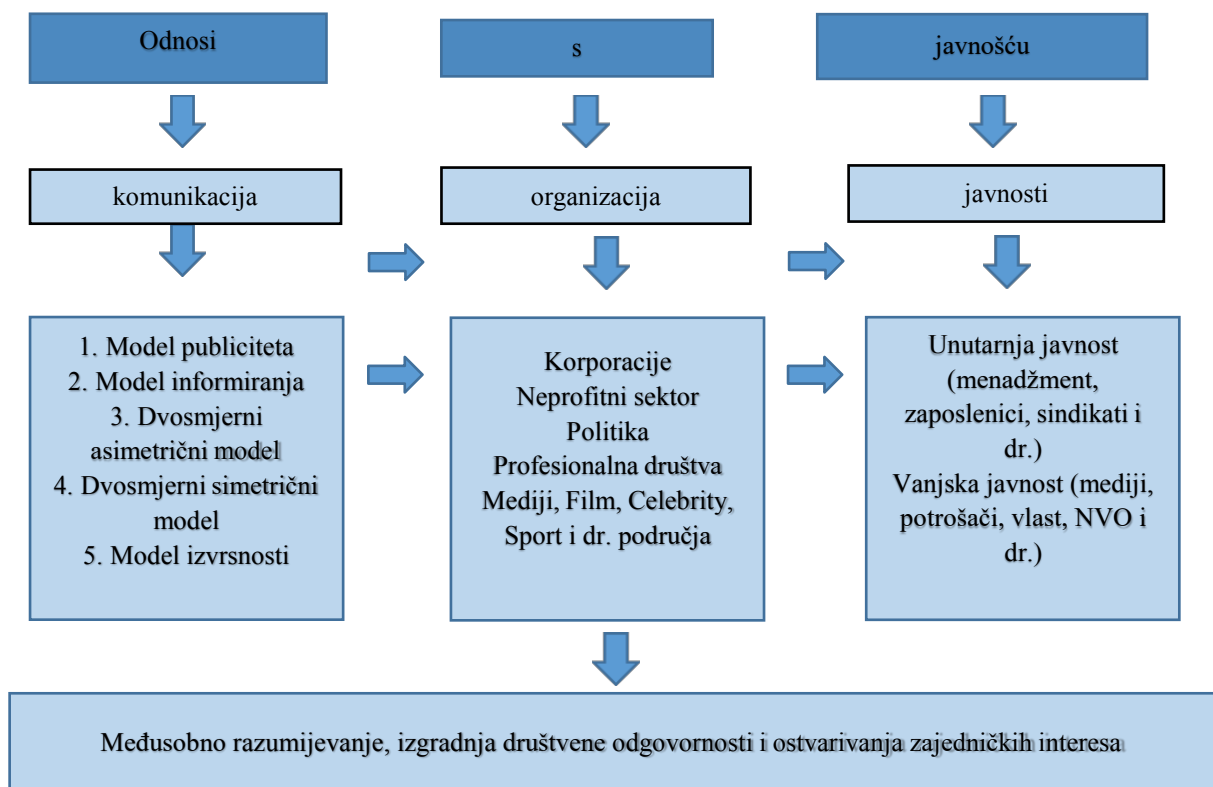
Odnosi

s

javnošću

komunikacija

organizacija

javnosti

1. Model publiciteta
2. Model informiranja
3. Dvosmjerni asimetrični model
4. Dvosmjerni simetrični model
5. Model izvrsnosti

Korporacije
Neprofitni sektor
Politika
Profesionalna društva
Mediji, Film, Celebrity, Sport i dr. područja

Unutarnja javnost (menadžment, zaposlenici, sindikati i dr.)
Vanjska javnost (mediji, potrošači, vlast, NVO i dr.)

Međusobno razumijevanje, izgradnja društvene odgovornosti i ostvarivanja zajedničkih interesa